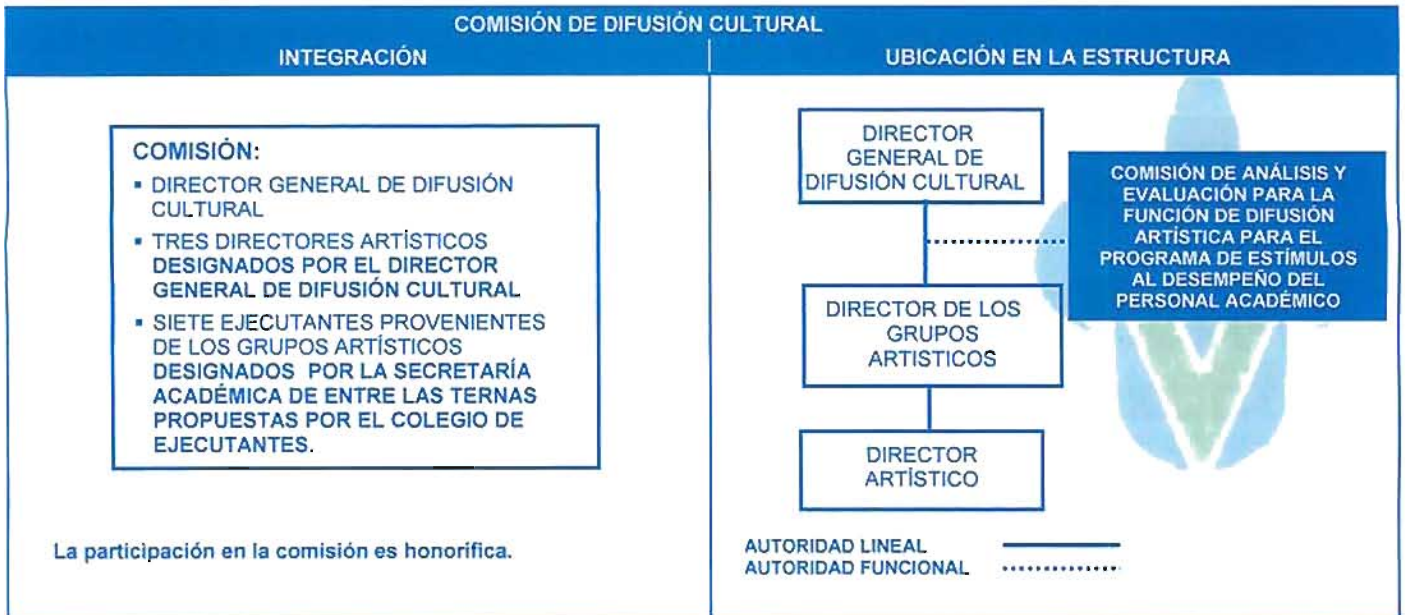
COMISIÓN DE DIFUSIÓN CULTURAL

INTEGRACIÓN

UBICACIÓN EN LA ESTRUCTURA

COMISIÓN:
- DIRECTOR GENERAL DE DIFUSIÓN CULTURAL
- TRES DIRECTORES ARTÍSTICOS DESIGNADOS POR EL DIRECTOR GENERAL DE DIFUSIÓN CULTURAL
- SIETE EJECUTANTES PROVENIENTES DE LOS GRUPOS ARTÍSTICOS DESIGNADOS POR LA SECRETARÍA ACADÉMICA DE ENTRE LAS TERNAS PROPUESTAS POR EL COLEGIO DE EJECUTANTES.

La participación en la comisión es honorifica.

DIRECTOR GENERAL DE DIFUSIÓN CULTURAL

COMISIÓN DE ANÁLISIS Y EVALUACIÓN PARA LA FUNCIÓN DE DIFUSIÓN ARTÍSTICA PARA EL PROGRAMA DE ESTÍMULOS AL DESEMPEÑO DEL PERSONAL ACADÉMICO

DIRECTOR DE LOS GRUPOS ARTISTICOS

DIRECTOR ARTÍSTICO

AUTORIDAD LINEAL
AUTORIDAD FUNCIONAL